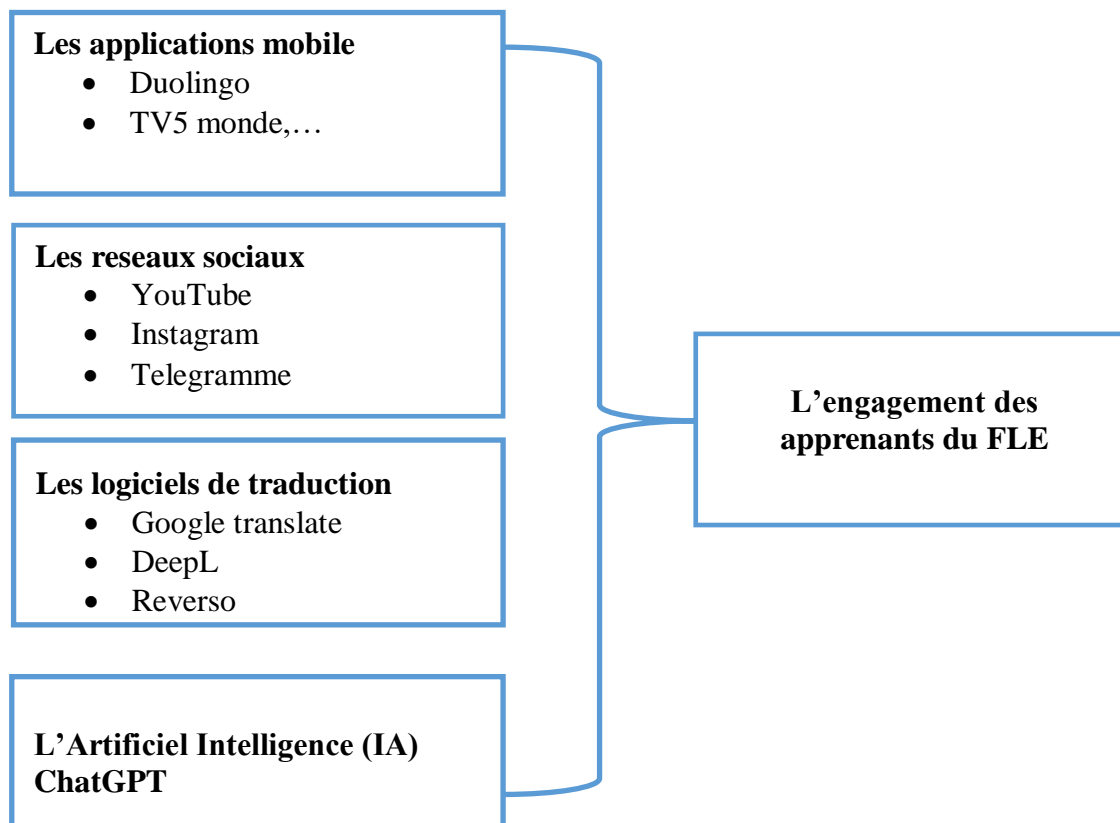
**Les applications mobile**
- Duolingo
- TV5 monde,…

**Les reseaux sociaux**
- YouTube
- Instagram
- Telegramme

**Les logiciels de traduction**
- Google translate
- DeepL
- Reverso

**L’Artificiel Intelligence (IA)**
**ChatGPT**

**L’engagement des apprenants du FLE**